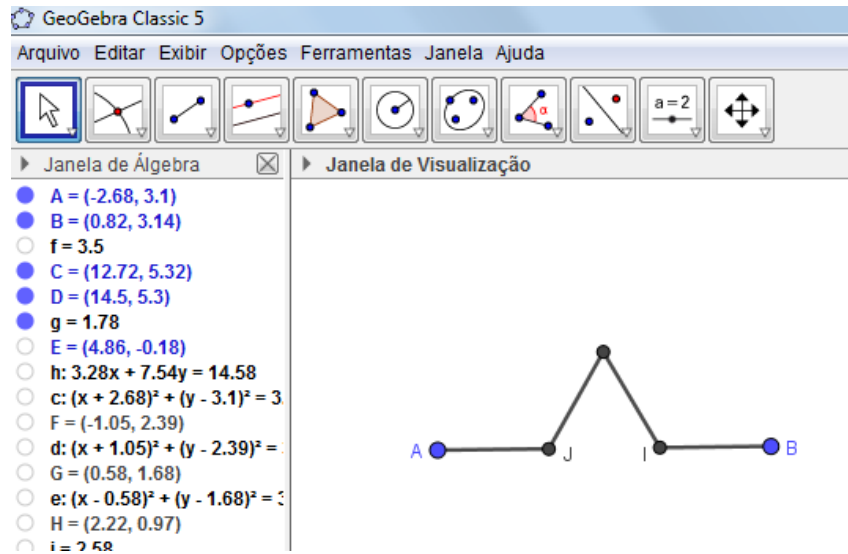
GeoGebra Classic 5

Arquivo Editar Exibir Opções Ferramentas Janela Ajuda

a = 2

Janela de Álgebra

Janela de Visualização

A = (-2.68, 3.1)
B = (0.82, 3.14)
f = 3.5
C = (12.72, 5.32)
D = (14.5, 5.3)
g = 1.78
E = (4.86, -0.18)
h: 3.28x + 7.54y = 14.58
c: $(x + 2.68)^2 + (y - 3.1)^2 = 3$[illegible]
F = (-1.05, 2.39)
d: $(x + 1.05)^2 + (y - 2.39)^2 =$ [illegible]
G = (0.58, 1.68)
e: $(x - 0.58)^2 + (y - 1.68)^2 = 3$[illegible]
H = (2.22, 0.97)
i = 2.58

A
J
I
B